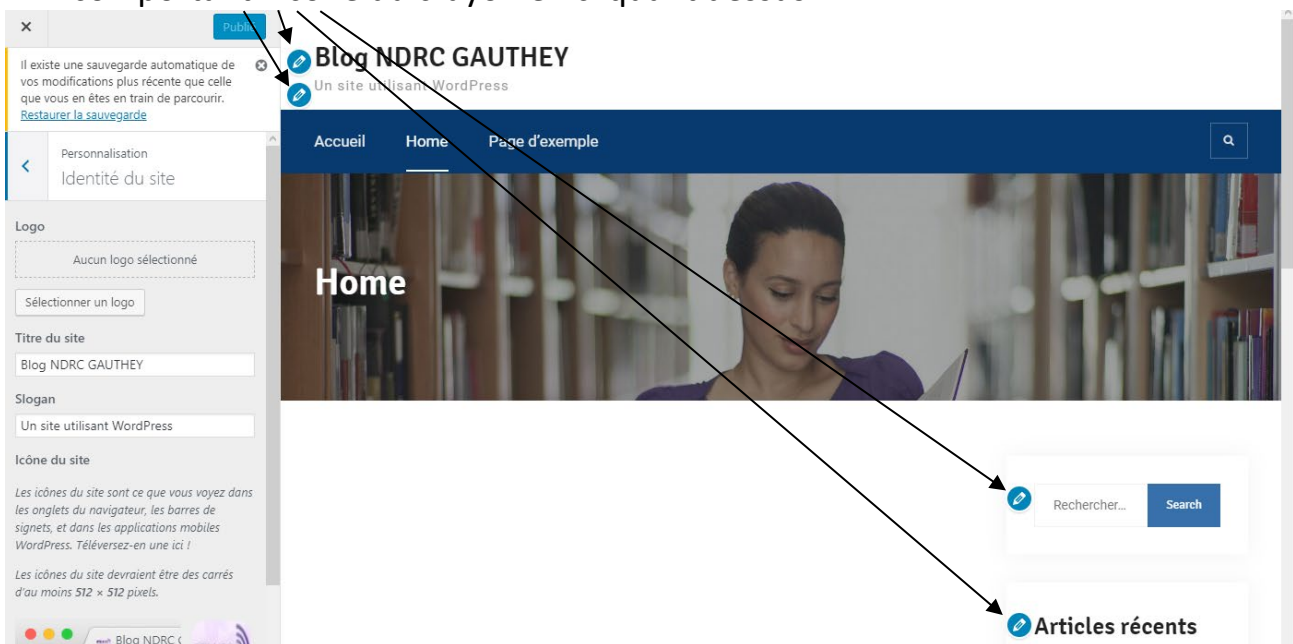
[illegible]

×

Publier

Il existe une sauvegarde automatique de vos modifications plus récente que celle que vous en êtes en train de parcourir. Restaurer la sauvegarde

Personnalisation
Identité du site

Logo

Aucun logo sélectionné

Sélectionner un logo

Titre du site

Blog NDRC GAUTHEY

Slogan

Un site utilisant WordPress

Icône du site

Les icônes du site sont ce que vous voyez dans les onglets du navigateur, les barres de signets, et dans les applications mobiles WordPress. Téléversez-en une ici !

Les icônes du site devraient être des carrés d'au moins 512 × 512 pixels.

Blog NDRC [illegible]

Blog NDRC GAUTHEY

Un site utilisant WordPress

Accueil

Home

Page d'exemple

Home

Rechercher...

Search

Articles récents